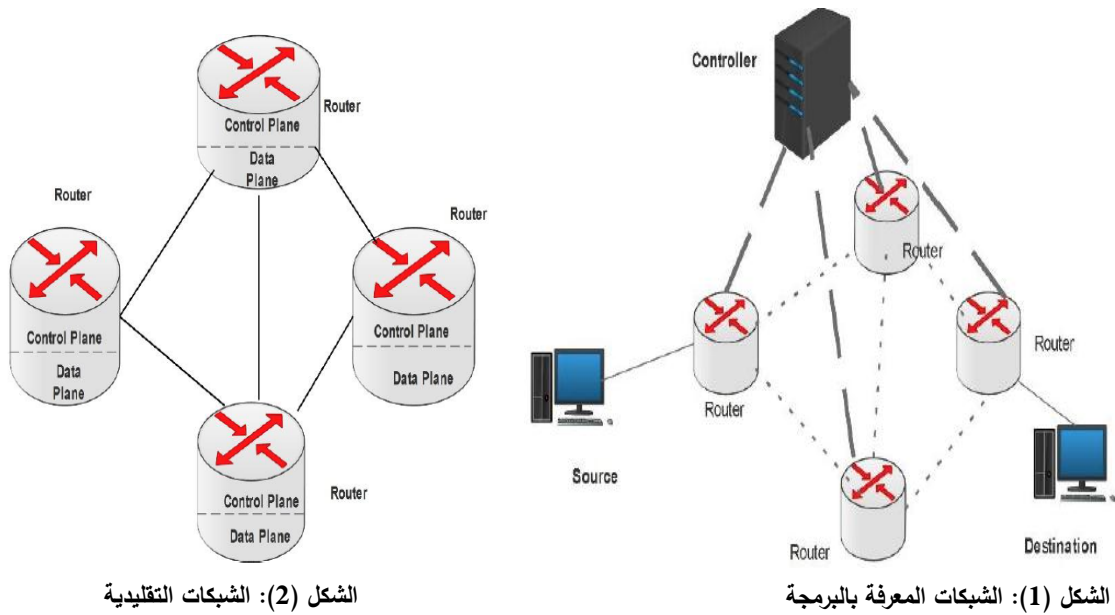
Controller

Router

Router

Router

Router

Source

Destination

Router

Control Plane

Data Plane

Router

Control Plane

Data Plane

Router

Control Plane

Data Plane

Router

Control Plane

Data Plane

الشكل (1): الشبكات المعرفة بالبرمجة

الشكل (2): الشبكات التقليدية